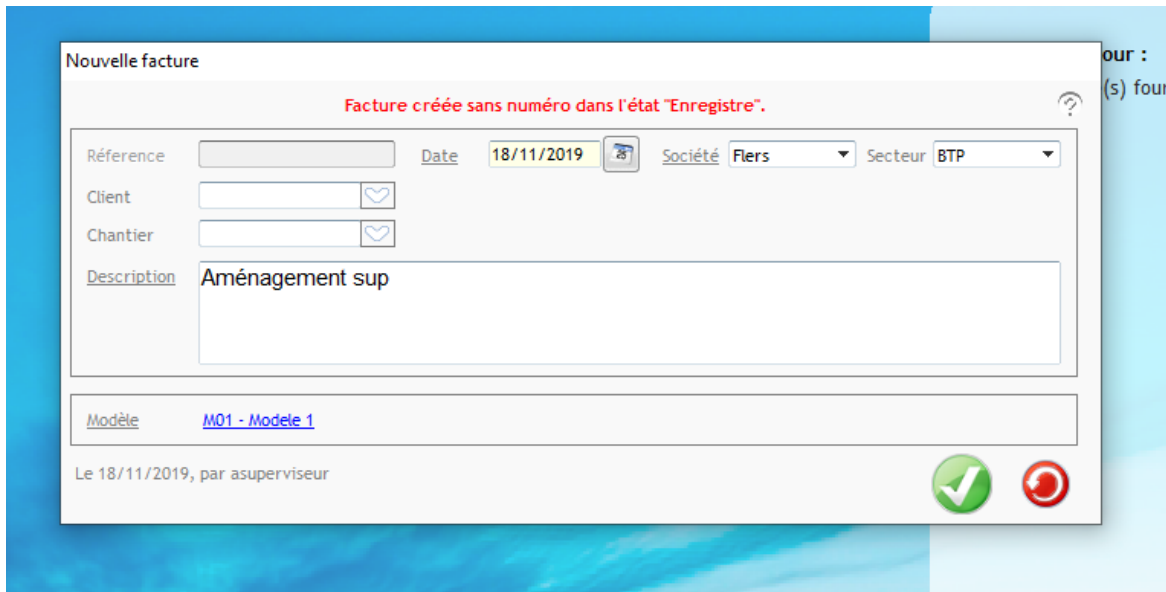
Nouvelle facture

Facture créée sans numéro dans l'état "Enregistre".

Réference

Date 18/11/2019

Société Flers

Secteur BTP

Client

Chantier

Description Aménagement sup

Modèle M01 - Modele 1

Le 18/11/2019, par asuperviseur

our :
(s) four